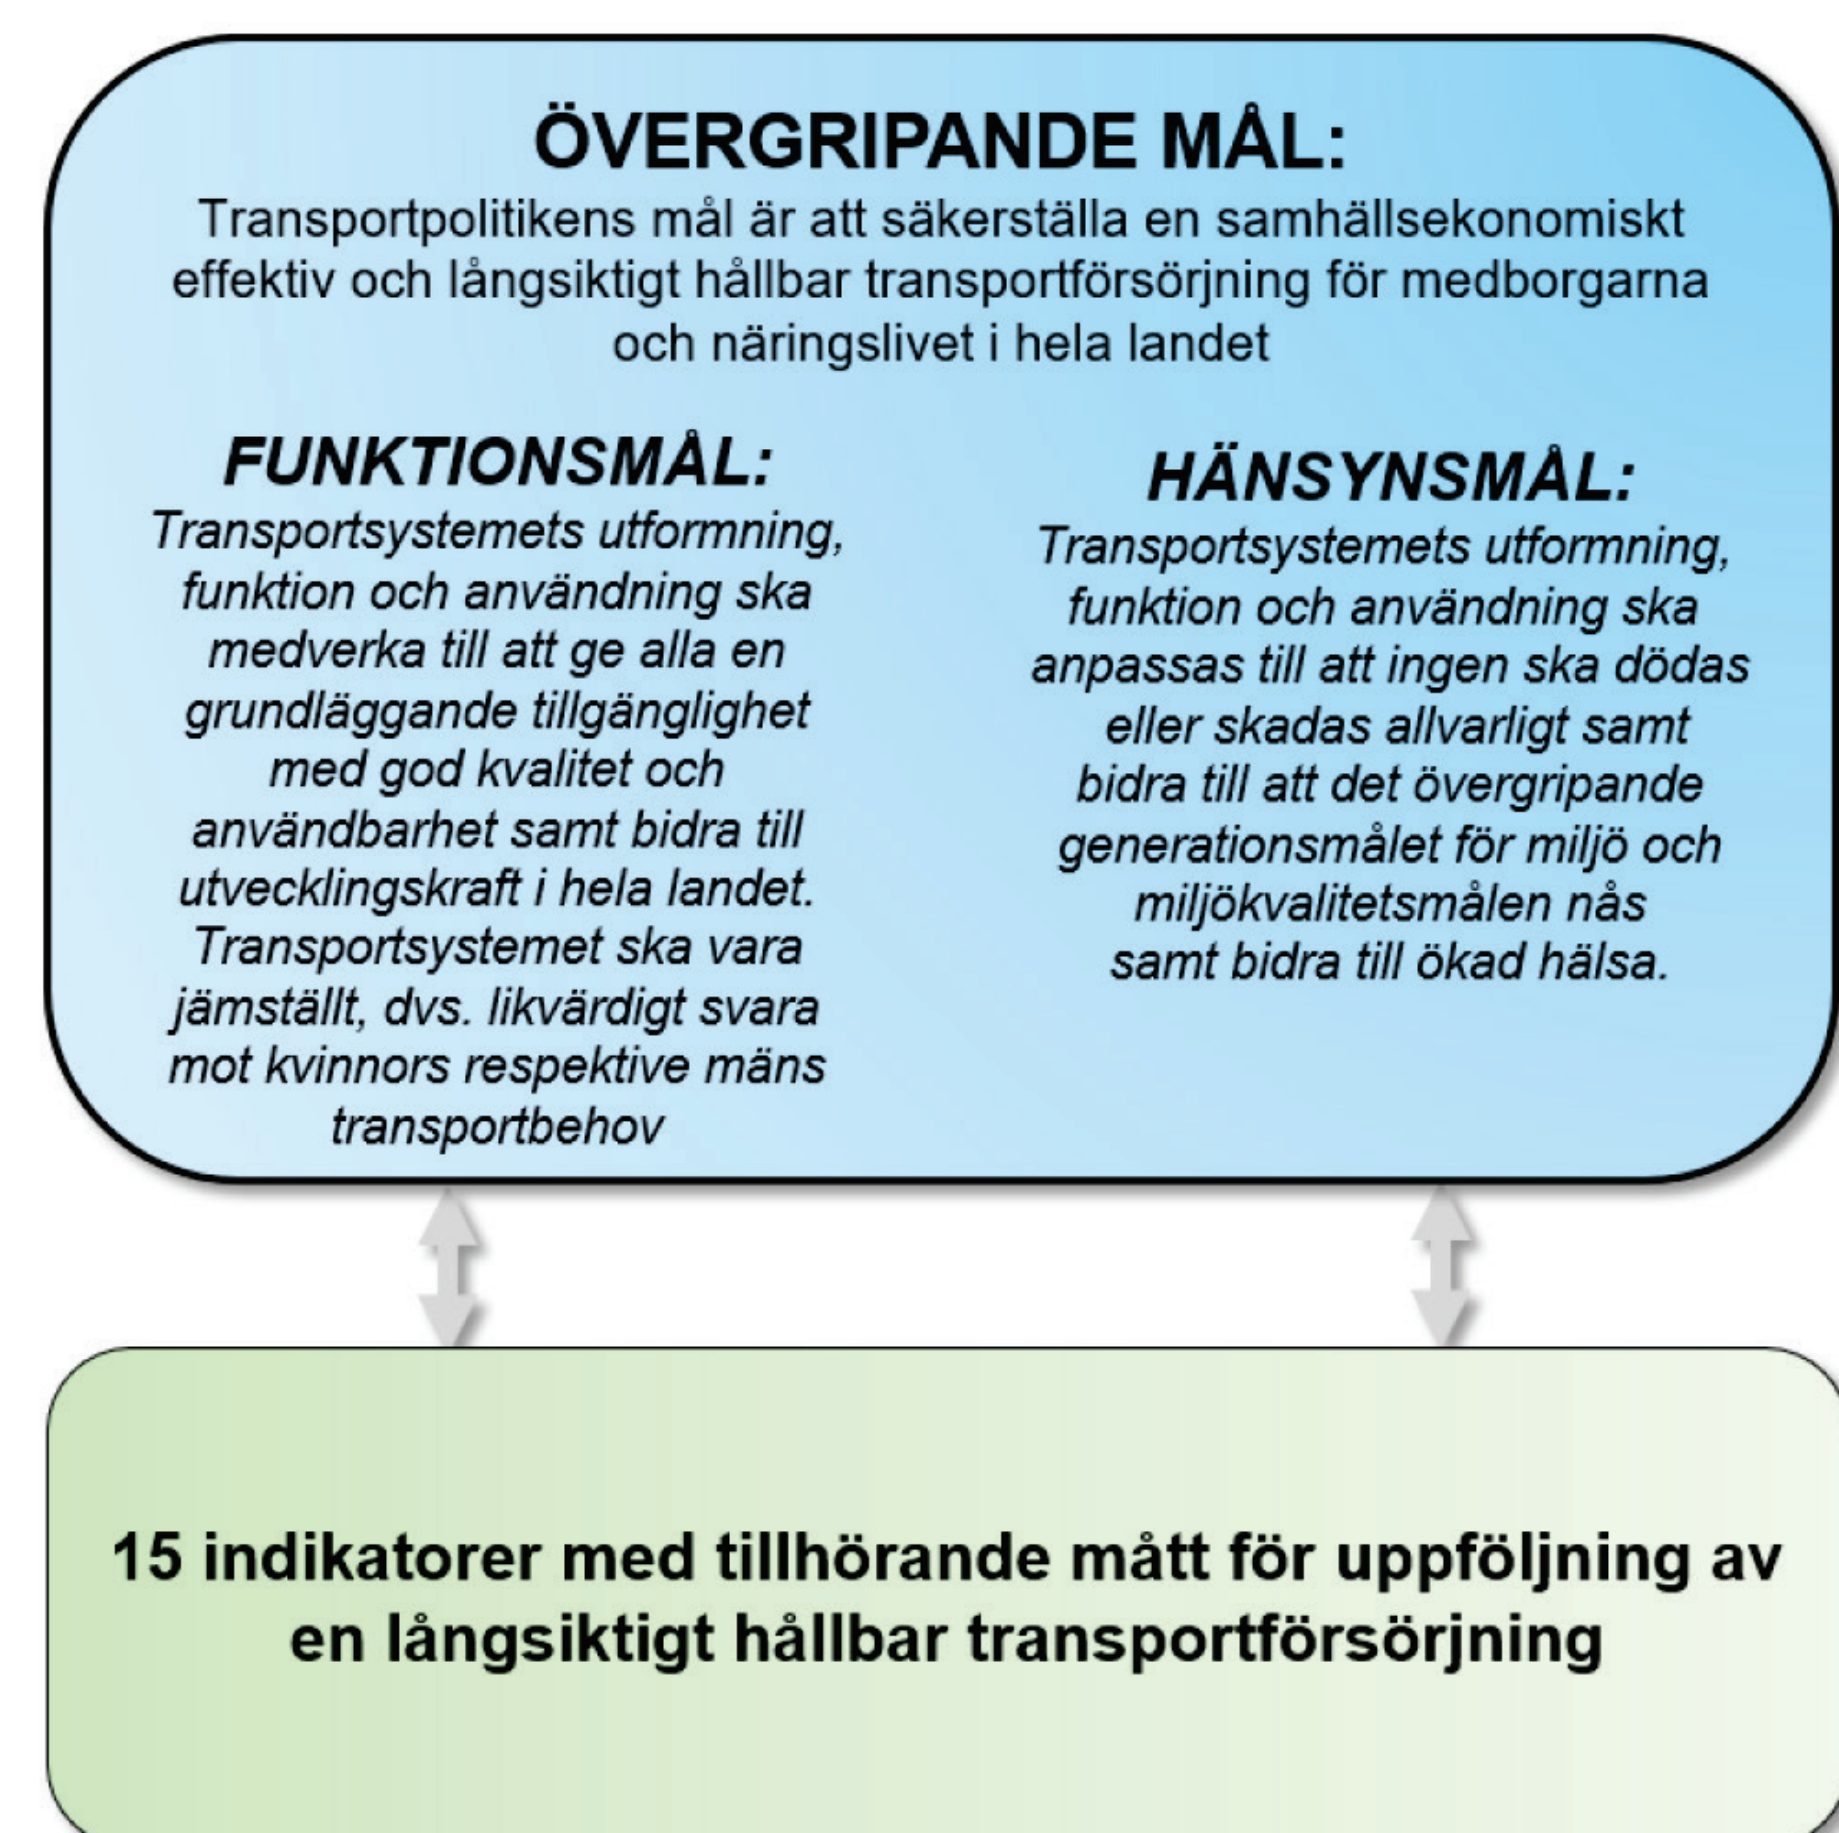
ÖVERGRIPANDE MÅL:
Transportpolitikens mål är att säkerställa en samhällsekonomiskt effektiv och långsiktigt hållbar transportförsörjning för medborgarna och näringslivet i hela landet

FUNKTIONSMÅL:
Transportsystemets utformning, funktion och användning ska medverka till att ge alla en grundläggande tillgänglighet med god kvalitet och användbarhet samt bidra till utvecklingskraft i hela landet. Transportsystemet ska vara jämställt, dvs. likvärdigt svara mot kvinnors respektive mäns transportbehov

HÄNSYNSMÅL:
Transportsystemets utformning, funktion och användning ska anpassas till att ingen ska dödas eller skadas allvarligt samt bidra till att det övergripande generationsmålet för miljö och miljökvalitetsmålen nås samt bidra till ökad hälsa.

15 indikatorer med tillhörande mått för uppföljning av en långsiktigt hållbar transportförsörjning